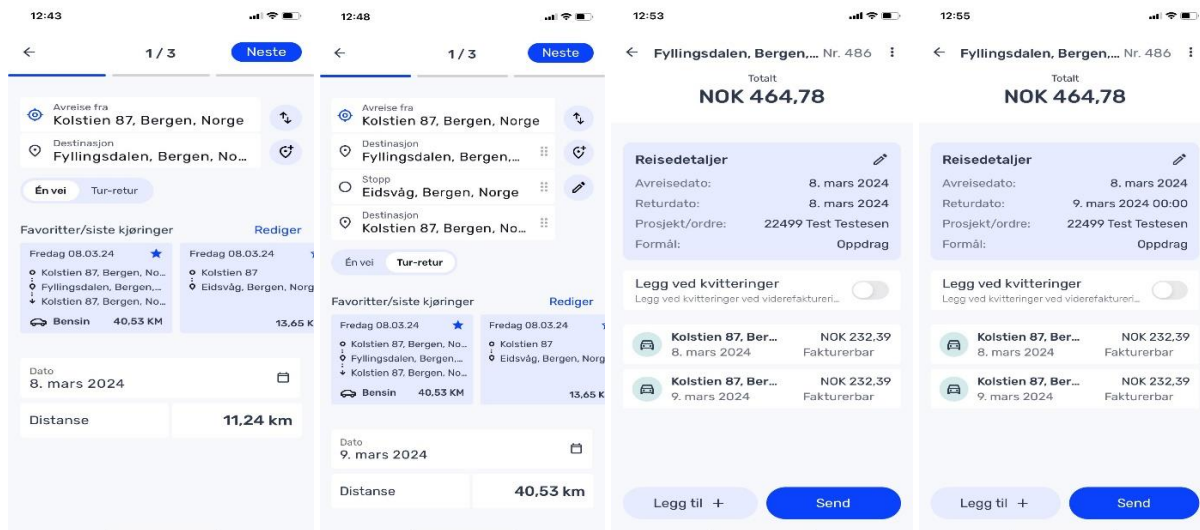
12:43

← 1/3 Neste

Avreise fra
Kolstien 87, Bergen, Norge

Destinasjon
Fyllingsdalen, Bergen, No...

Én vei Tur-retur

Favoritter/siste kjøringer Rediger

Fredag 08.03.24
Kolstien 87, Bergen, No...
Fyllingsdalen, Bergen,...
Kolstien 87, Bergen, No...
Bensin 40,53 KM

Fredag 08.03.24
Kolstien 87
Eidsvåg, Bergen, Norg
13,65 K

Dato
8. mars 2024

Distanse 11,24 km

12:48

← 1/3 Neste

Avreise fra
Kolstien 87, Bergen, Norge

Destinasjon
Fyllingsdalen, Bergen,...

Stopp
Eidsvåg, Bergen, Norge

Destinasjon
Kolstien 87, Bergen, No...

Én vei Tur-retur

Favoritter/siste kjøringer Rediger

Fredag 08.03.24
Kolstien 87, Bergen, No...
Fyllingsdalen, Bergen,...
Kolstien 87, Bergen, No...
Bensin 40,53 KM

Fredag 08.03.24
Kolstien 87
Eidsvåg, Bergen, Norg
13,65 K

Dato
9. mars 2024

Distanse 40,53 km

12:53

← Fyllingsdalen, Bergen,... Nr. 486

Totalt
NOK 464,78

Reisedetaljer
Avreisedato: 8. mars 2024
Returdato: 8. mars 2024
Prosjekt/ordre: 22499 Test Testesen
Formål: Oppdrag

Legg ved kvitteringer
Legg ved kvitteringer ved viderefaktureri...

Kolstien 87, Ber... NOK 232,39
8. mars 2024 Fakturerbar

Kolstien 87, Ber... NOK 232,39
9. mars 2024 Fakturerbar

Legg til + Send

12:55

← Fyllingsdalen, Bergen,... Nr. 486

Totalt
NOK 464,78

Reisedetaljer
Avreisedato: 8. mars 2024
Returdato: 9. mars 2024 00:00
Prosjekt/ordre: 22499 Test Testesen
Formål: Oppdrag

Legg ved kvitteringer
Legg ved kvitteringer ved viderefaktureri...

Kolstien 87, Ber... NOK 232,39
8. mars 2024 Fakturerbar

Kolstien 87, Ber... NOK 232,39
9. mars 2024 Fakturerbar

Legg til + Send